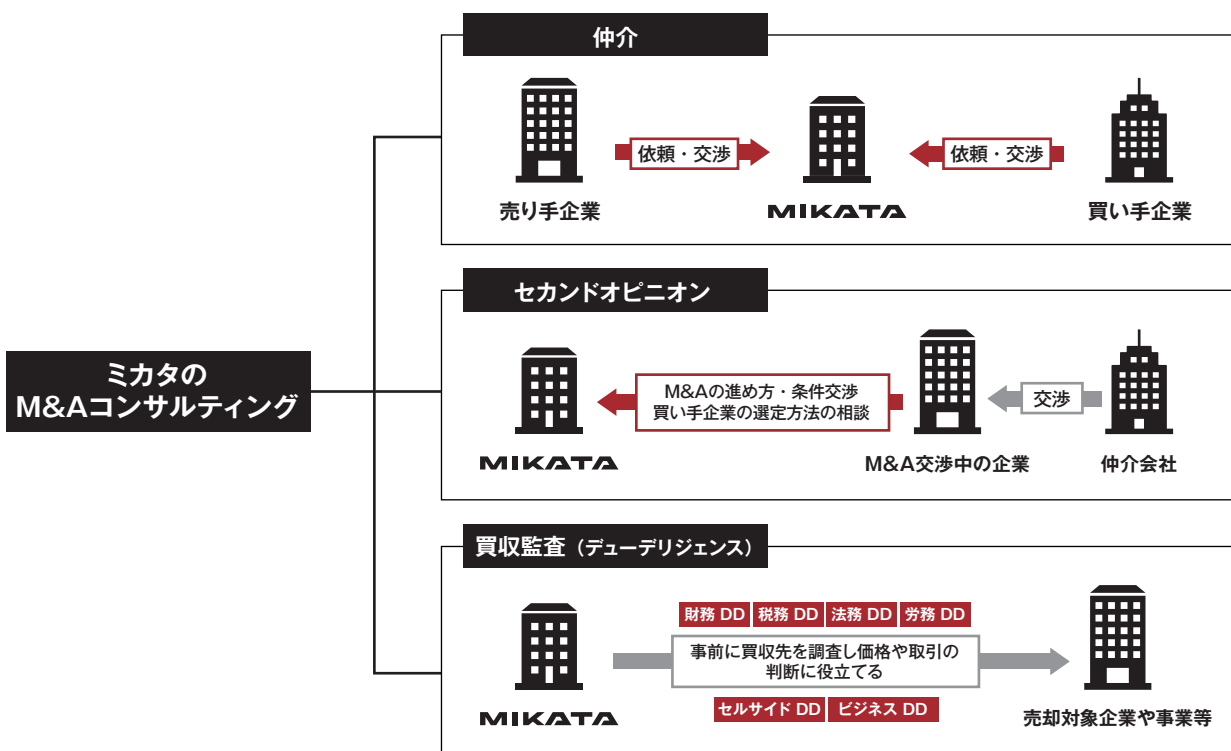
ミカタの
M&Aコンサルティング

仲介

依頼・交渉

依頼・交渉

売り手企業

MIKATA

買い手企業

セカンドオピニオン

M&Aの進め方・条件交渉
買い手企業の選定方法の相談

交渉

MIKATA

M&A交渉中の企業

仲介会社

買収監査（デューデリジェンス）

財務 DD　税務 DD　法務 DD　労務 DD

事前に買収先を調査し価格や取引の
判断に役立てる

セルサイド DD　ビジネス DD

MIKATA

売却対象企業や事業等